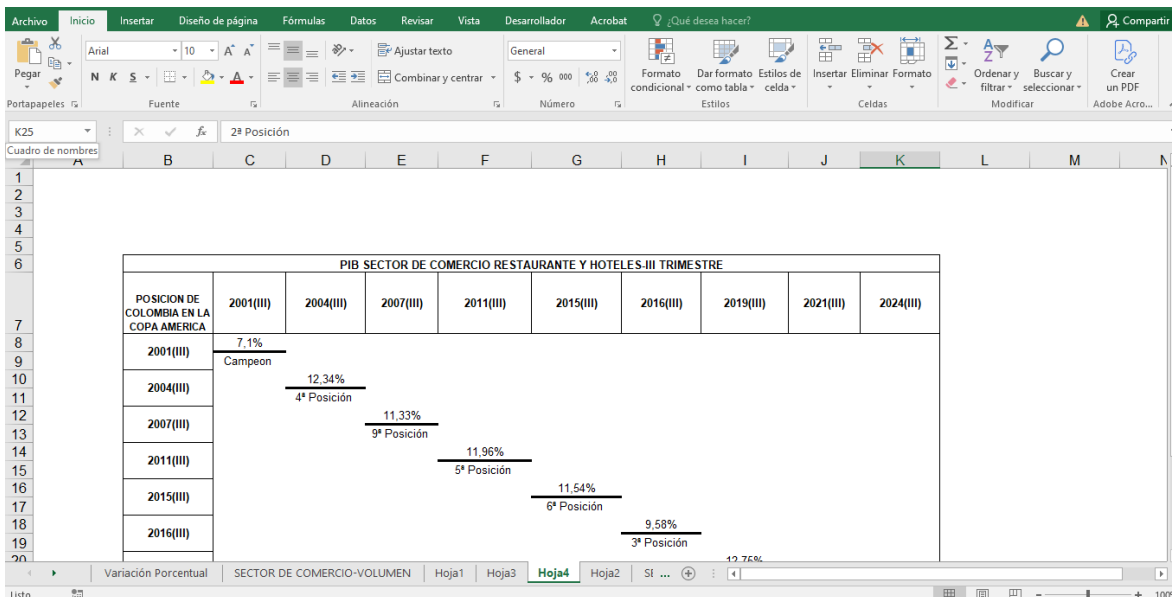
Archivo Inicio Insertar Diseño de página Fórmulas Datos Revisar Vista Desarrollador Acrobat ¿Qué desea hacer? Compartir

Pegar Arial 10 A A Ajustar texto General Formato condicional Dar formato como tabla Estilos de celda Insertar Eliminar Formato Ordenar y filtrar Buscar y seleccionar Crear un PDF
N K S Combinar y centrar $ % 000
Portapapeles Fuente Alineación Número Estilos Celdas Modificar Adobe Acro...

K25 2ª Posición
Cuadro de nombres

A B C D E F G H I J K L M N

PIB SECTOR DE COMERCIO RESTAURANTE Y HOTELES-III TRIMESTRE

| POSICION DE COLOMBIA EN LA COPA AMERICA | 2001(III) | 2004(III) | 2007(III) | 2011(III) | 2015(III) | 2016(III) | 2019(III) | 2021(III) | 2024(III) |
|---|---|---|---|---|---|---|---|---|---|
| 2001(III) | 7,1% Campeon | | | | | | | | |
| 2004(III) | | 12,34% 4ª Posición | | | | | | | |
| 2007(III) | | | 11,33% 9ª Posición | | | | | | |
| 2011(III) | | | | 11,96% 5ª Posición | | | | | |
| 2015(III) | | | | | 11,54% 6ª Posición | | | | |
| 2016(III) | | | | | | 9,58% 3ª Posición | | | |
| | | | | | | | 12,75% | | |

Variación Porcentual SECTOR DE COMERCIO-VOLUMEN Hoja1 Hoja3 Hoja4 Hoja2 SI ...

Listo 100%